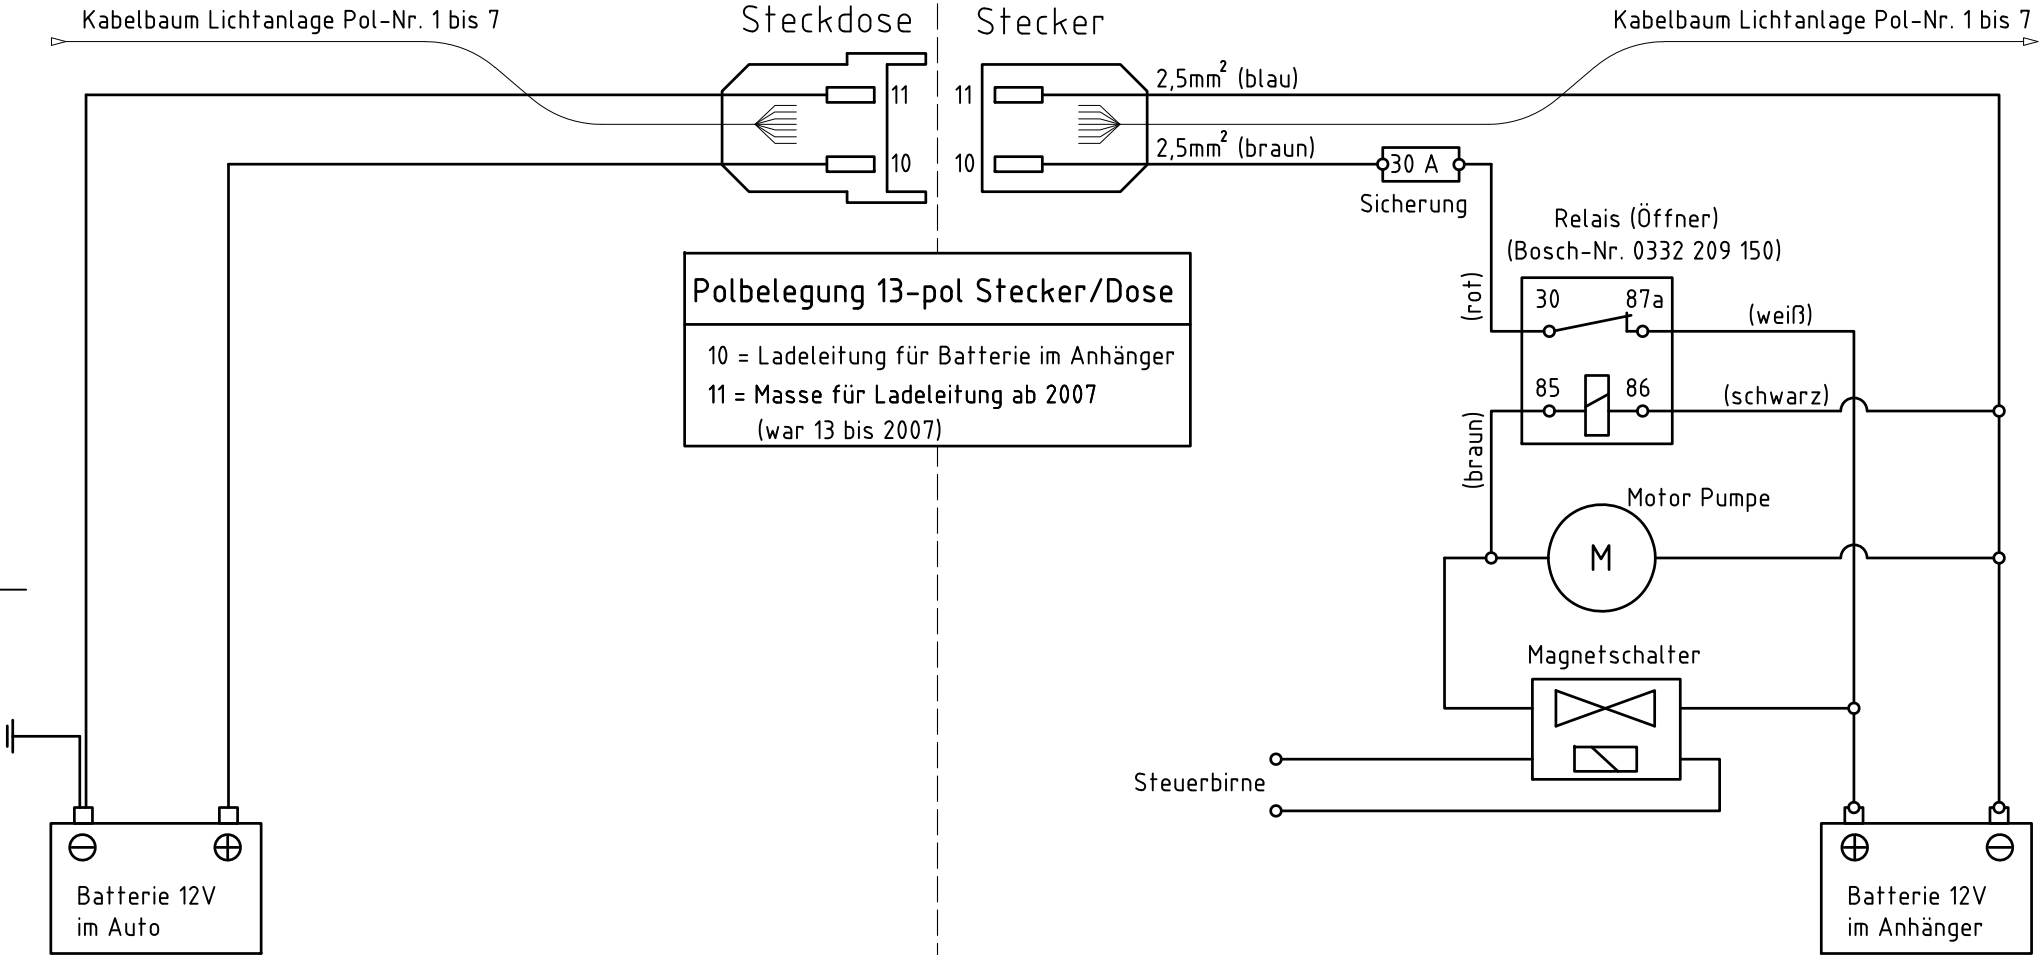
Kabelbaum Lichtanlage Pol-Nr. 1 bis 7

Steckdose

Stecker

Kabelbaum Lichtanlage Pol-Nr. 1 bis 7

11

10

11

10

$2{,}5mm^2$ (blau)

$2{,}5mm^2$ (braun)

30 A

Sicherung

Relais (Öffner)
(Bosch-Nr. 0332 209 150)

(rot)

30

87a

(weiß)

85

86

(schwarz)

(braun)

Motor Pumpe

M

Magnetschalter

Steuerbirne

Polbelegung 13-pol Stecker/Dose

10 = Ladeleitung für Batterie im Anhänger
11 = Masse für Ladeleitung ab 2007
(war 13 bis 2007)

Batterie 12V
im Auto

Batterie 12V
im Anhänger